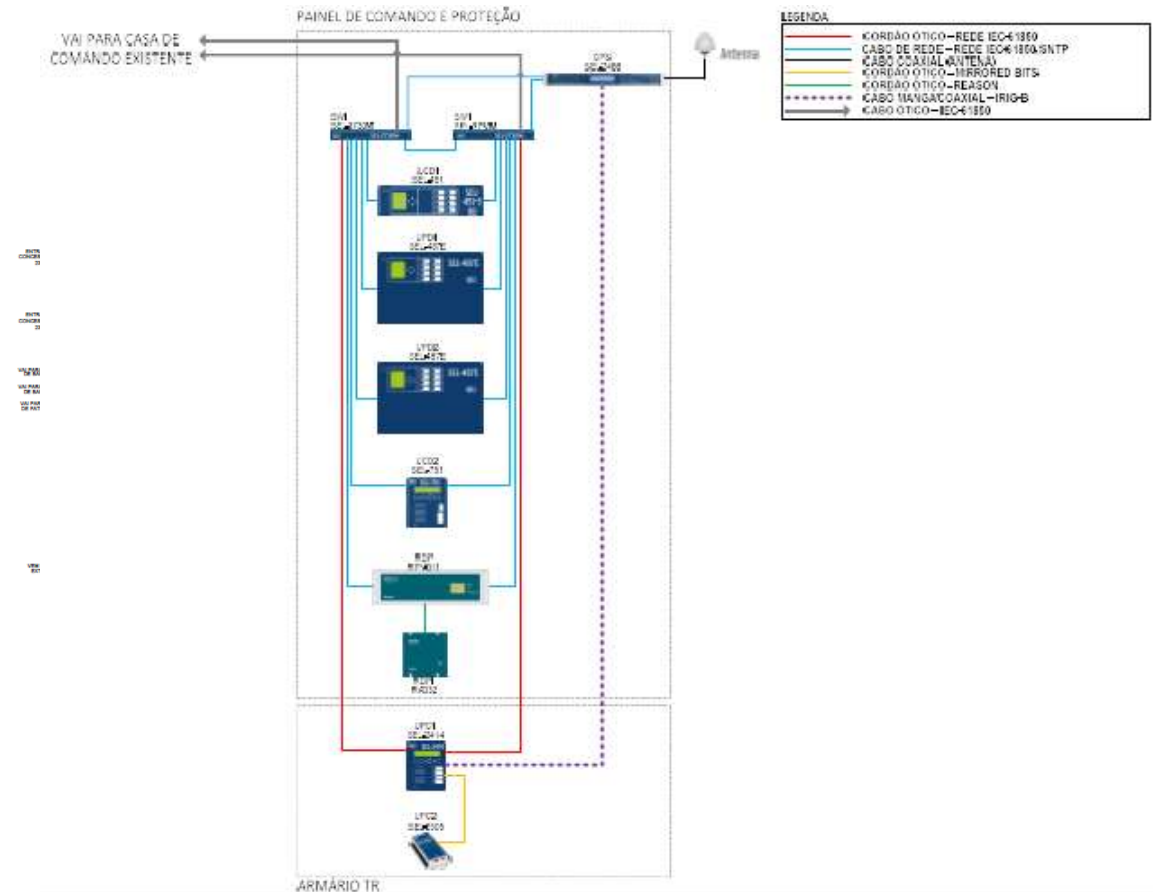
PAINEL DE COMANDO E PROTEÇÃO

VAI PARA CASA DE COMANDO EXISTENTE

LEGENDA
CORDÃO ÓTICO – REDE IEC 61850
CABO DE REDE – REDE IEC 61850/SNTP
CABO COAXIAL (ANTENA)
CORDÃO ÓTICO – MIRRORED BITS
CORDÃO ÓTICO – REASON
CABO MANGA/COAXIAL – IRIG-B
CABO ÓTICO – IEC 61850

Antena

GPS1
SEL-2488

SW1
SEL-2730M

SW1
SEL-2730M

LCD1
SEL-451

LPD1
SEL-487E

LPD2
SEL-487E

LCD2
SEL-751

RSP
RT430

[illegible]
RA332

LPC1
SEL-2414

LPC2
SEL-2505

ARMÁRIO TR

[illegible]
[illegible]
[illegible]
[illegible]
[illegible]
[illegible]